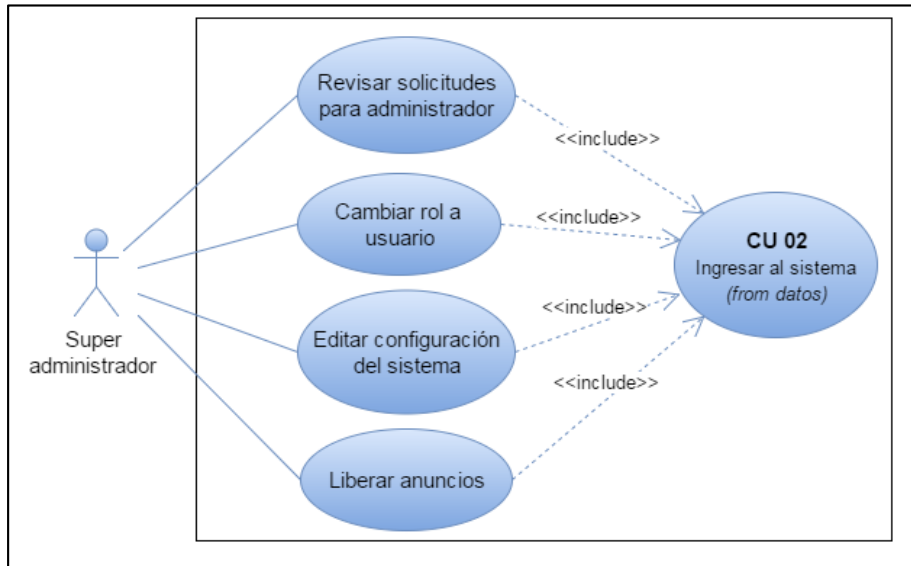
Super administrador

Revisar solicitudes para administrador

Cambiar rol a usuario

Editar configuración del sistema

Liberar anuncios

<<include>>

<<include>>

<<include>>

<<include>>

**CU 02**
Ingresar al sistema
*(from datos)*